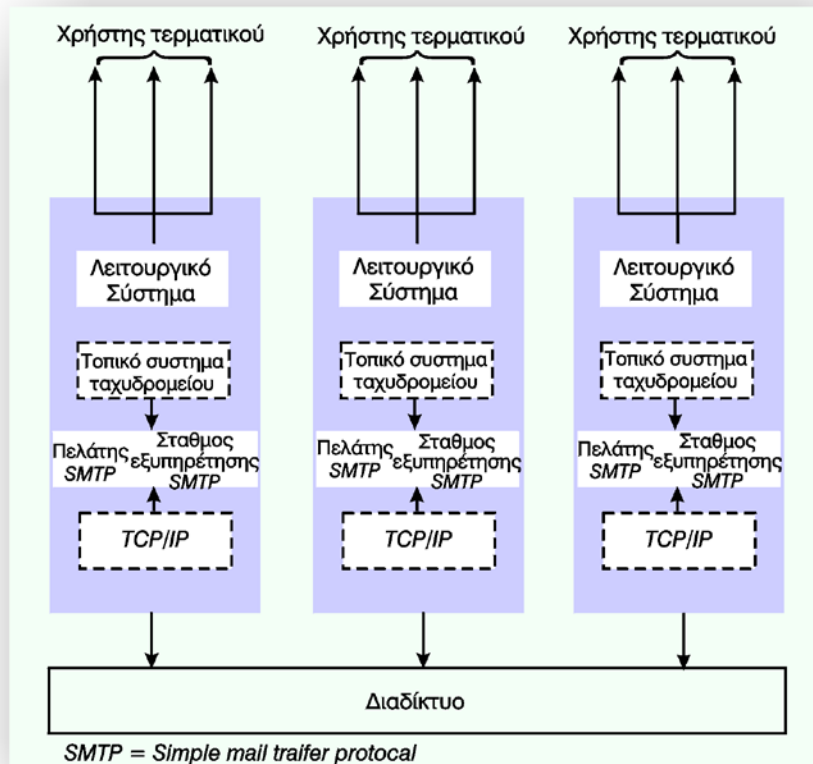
Χρήστης τερματικού

Χρήστης τερματικού

Χρήστης τερματικού

Λειτουργικό Σύστημα

Τοπικό συστημα ταχυδρομείου

Πελάτης SMTP

Σταθμος εξυπηρέτησης SMTP

TCP/IP

Λειτουργικό Σύστημα

Τοπικό συστημα ταχυδρομείου

Πελάτης SMTP

Σταθμος εξυπηρέτησης SMTP

TCP/IP

Λειτουργικό Σύστημα

Τοπικό συστημα ταχυδρομείου

Πελάτης SMTP

Σταθμος εξυπηρέτησης SMTP

TCP/IP

Διαδίκτυο

SMTP = Simple mail traifer protocal